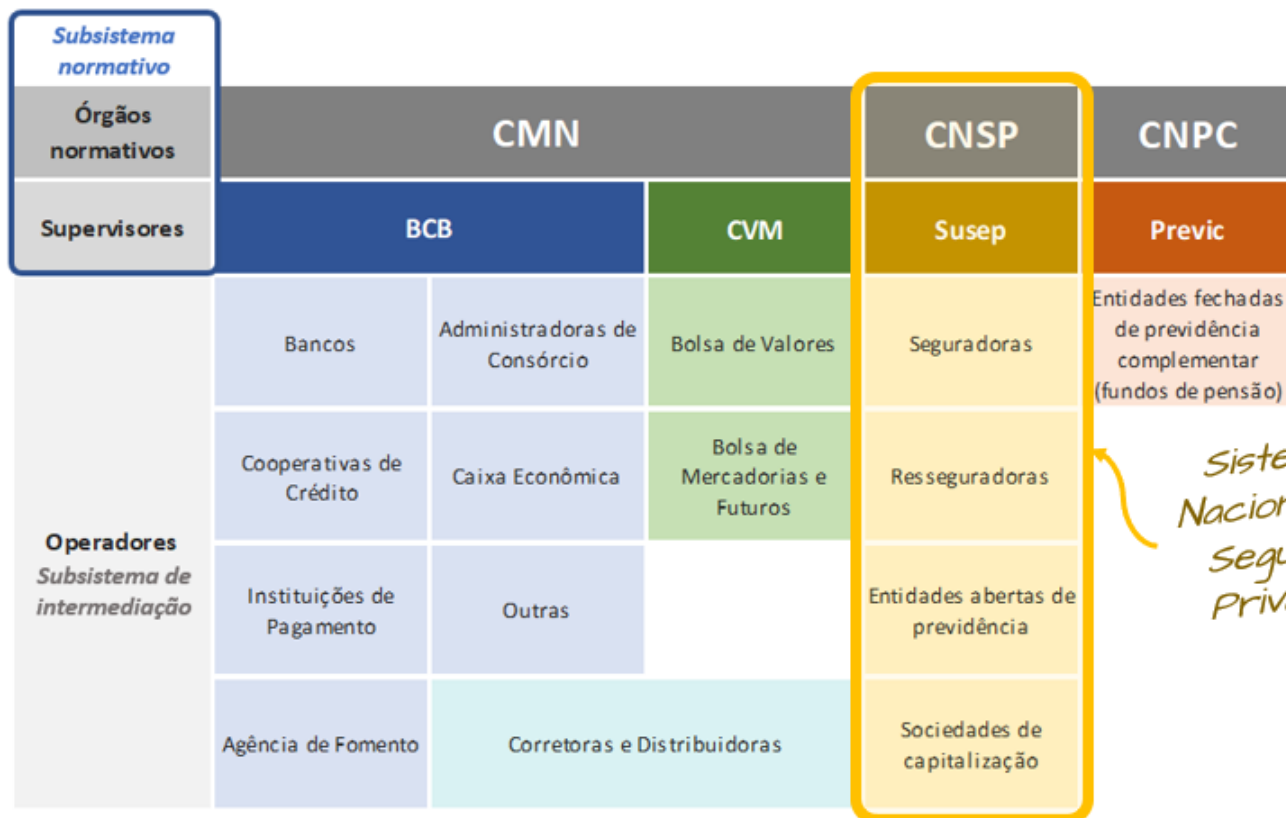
Subsistema normativo

| Órgãos normativos | CMN | | | CNSP | CNPC |
|---|---|---|---|---|---|
| Supervisores | BCB | | CVM | Susep | Previc |
| Operadores *Subsistema de intermediação* | Bancos | Administradoras de Consórcio | Bolsa de Valores | Seguradoras | Entidades fechadas de previdência complementar (fundos de pensão) |
| | Cooperativas de Crédito | Caixa Econômica | Bolsa de Mercadorias e Futuros | Resseguradoras | |
| | Instituições de Pagamento | Outras | | Entidades abertas de previdência | |
| | Agência de Fomento | Corretoras e Distribuidoras | | Sociedades de capitalização | |

Siste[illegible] Nacion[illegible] Segu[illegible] Priv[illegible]